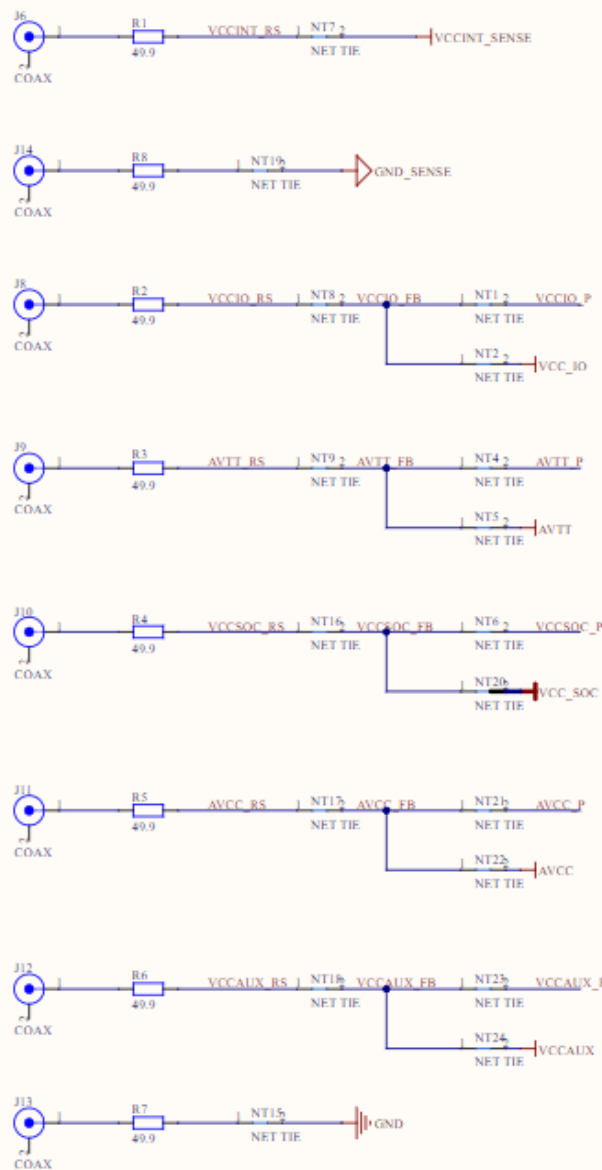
J6
1
2
COAX
R1
49.9
VCCINT_RS
1
NT7
2
NET TIE
VCCINT_SENSE

J14
1
2
COAX
R8
49.9
1
NT19
2
NET TIE
GND_SENSE

J8
1
2
COAX
R2
49.9
VCCIO_RS
1
NT8
2
NET TIE
VCCIO_FB
1
NT1
2
NET TIE
VCCIO_P
1
NT2
2
NET TIE
VCC_IO

J9
1
2
COAX
R3
49.9
AVTT_RS
1
NT9
2
NET TIE
AVTT_FB
1
NT4
2
NET TIE
AVTT_P
1
NT5
2
NET TIE
AVTT

J10
1
2
COAX
R4
49.9
VCCSOC_RS
1
NT16
2
NET TIE
VCCSOC_FB
1
NT6
2
NET TIE
VCCSOC_P
1
NT20
2
NET TIE
VCC_SOC

J11
1
2
COAX
R5
49.9
AVCC_RS
1
NT17
2
NET TIE
AVCC_FB
1
NT21
2
NET TIE
AVCC_P
1
NT22
2
NET TIE
AVCC

J12
1
2
COAX
R6
49.9
VCCAUX_RS
1
NT18
2
NET TIE
VCCAUX_FB
1
NT23
2
NET TIE
VCCAUX_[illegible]
1
NT24
2
NET TIE
VCCAUX

J13
1
2
COAX
R7
49.9
1
NT15
2
NET TIE
GND